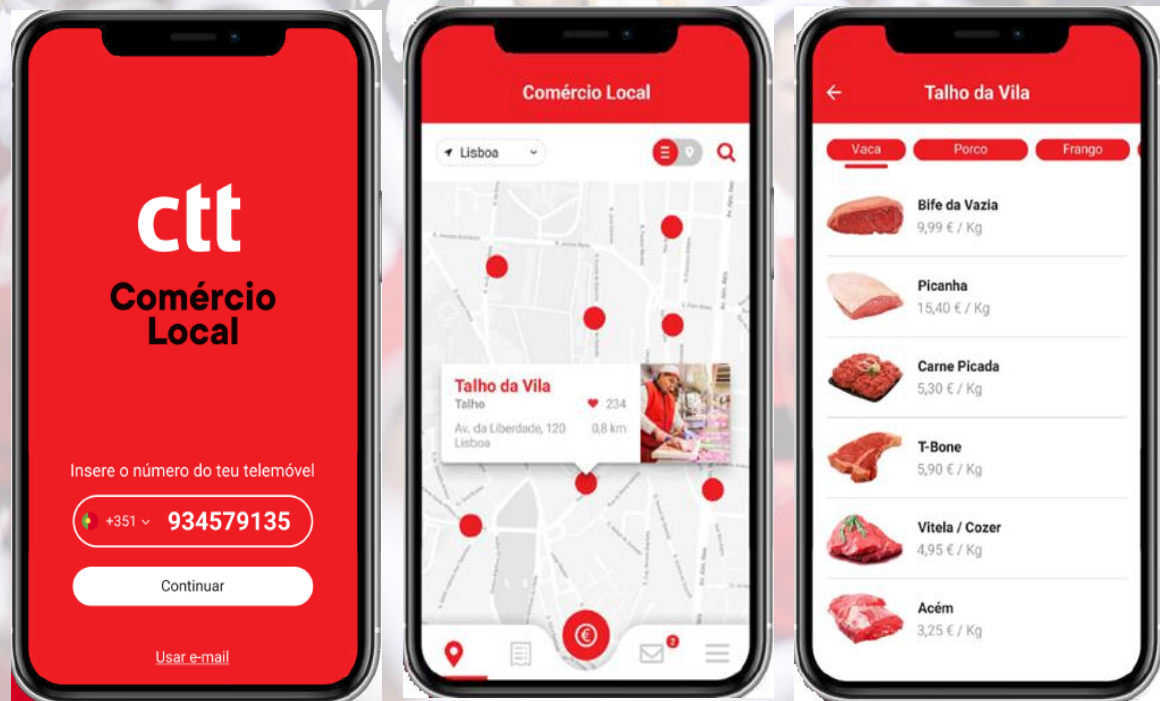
ctt
Comércio Local

Insere o número do teu telemóvel

+351 934579135

Continuar

Usar e-mail

Comércio Local

Lisboa

Talho da Vila
Talho
234
Av. da Liberdade, 120 Lisboa
0,8 km

2

Talho da Vila

Vaca
Porco
Frango

Bife da Vazia
9,99 € / Kg

Picanha
15,40 € / Kg

Carne Picada
5,30 € / Kg

T-Bone
5,90 € / Kg

Vitela / Cozer
4,95 € / Kg

Acém
3,25 € / Kg